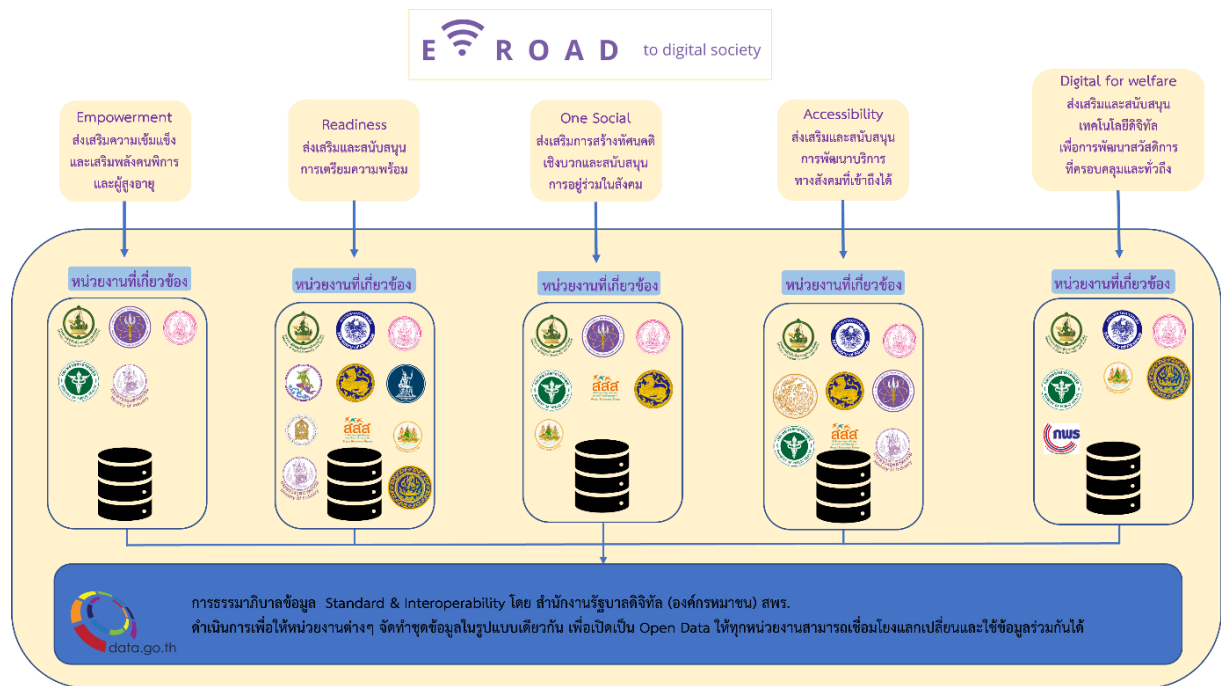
E ROAD to digital society

Empowerment
ส่งเสริมความเข้มแข็งและเสริมพลังคนพิการและผู้สูงอายุ

Readiness
ส่งเสริมและสนับสนุนการเตรียมความพร้อม

One Social
ส่งเสริมการสร้างทัศนคติเชิงบวกและสนับสนุนการอยู่ร่วมในสังคม

Accessibility
ส่งเสริมและสนับสนุนการพัฒนาบริการทางสังคมที่เข้าถึงได้

Digital for welfare
ส่งเสริมและสนับสนุนเทคโนโลยีดิจิทัลเพื่อการพัฒนาสวัสดิการที่ครอบคลุมและทั่วถึง

หน่วยงานที่เกี่ยวข้อง

หน่วยงานที่เกี่ยวข้อง

หน่วยงานที่เกี่ยวข้อง

หน่วยงานที่เกี่ยวข้อง

หน่วยงานที่เกี่ยวข้อง

สสส

สสส

สสส

กพร

data.go.th

การธรรมาภิบาลข้อมูล Standard & Interoperability โดย สำนักงานรัฐบาลดิจิทัล (องค์กรมหาชน) สพร.
ดำเนินการเพื่อให้หน่วยงานต่างๆ จัดทำชุดข้อมูลในรูปแบบเดียวกัน เพื่อเปิดเป็น Open Data ให้ทุกหน่วยงานสามารถเชื่อมโยงแลกเปลี่ยนและใช้ข้อมูลร่วมกันได้